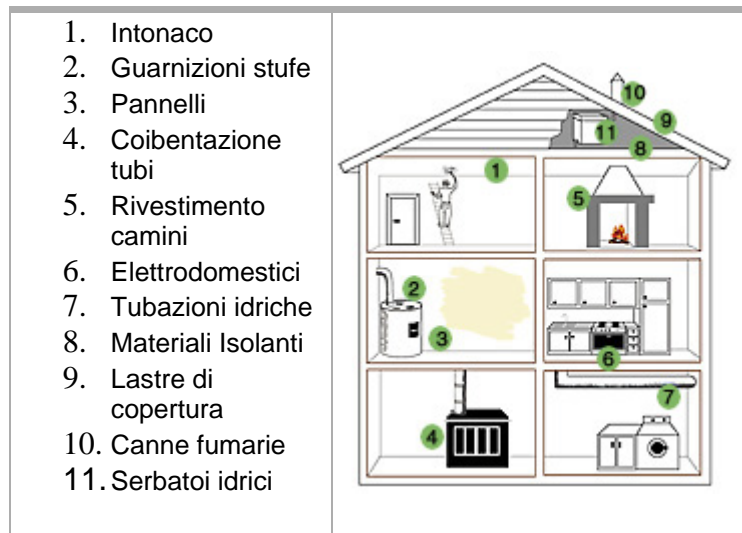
1. Intonaco
2. Guarnizioni stufe
3. Pannelli
4. Coibentazione tubi
5. Rivestimento camini
6. Elettrodomestici
7. Tubazioni idriche
8. Materiali Isolanti
9. Lastre di copertura
10. Canne fumarie
11. Serbatoi idrici

10
9
11
8
1
5
2
3
6
7
4